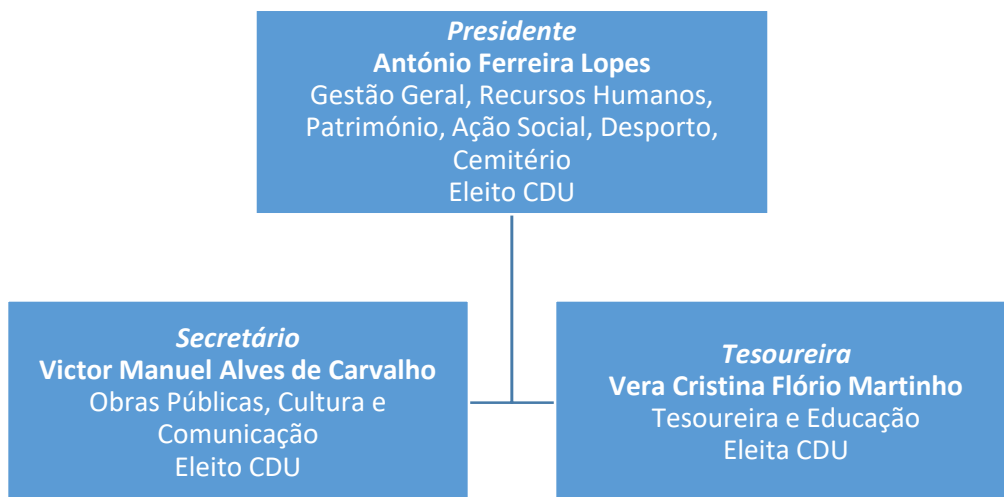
Presidente
António Ferreira Lopes
Gestão Geral, Recursos Humanos, Património, Ação Social, Desporto, Cemitério
Eleito CDU

Secretário
Victor Manuel Alves de Carvalho
Obras Públicas, Cultura e Comunicação
Eleito CDU

Tesoureira
Vera Cristina Flório Martinho
Tesoureira e Educação
Eleita CDU